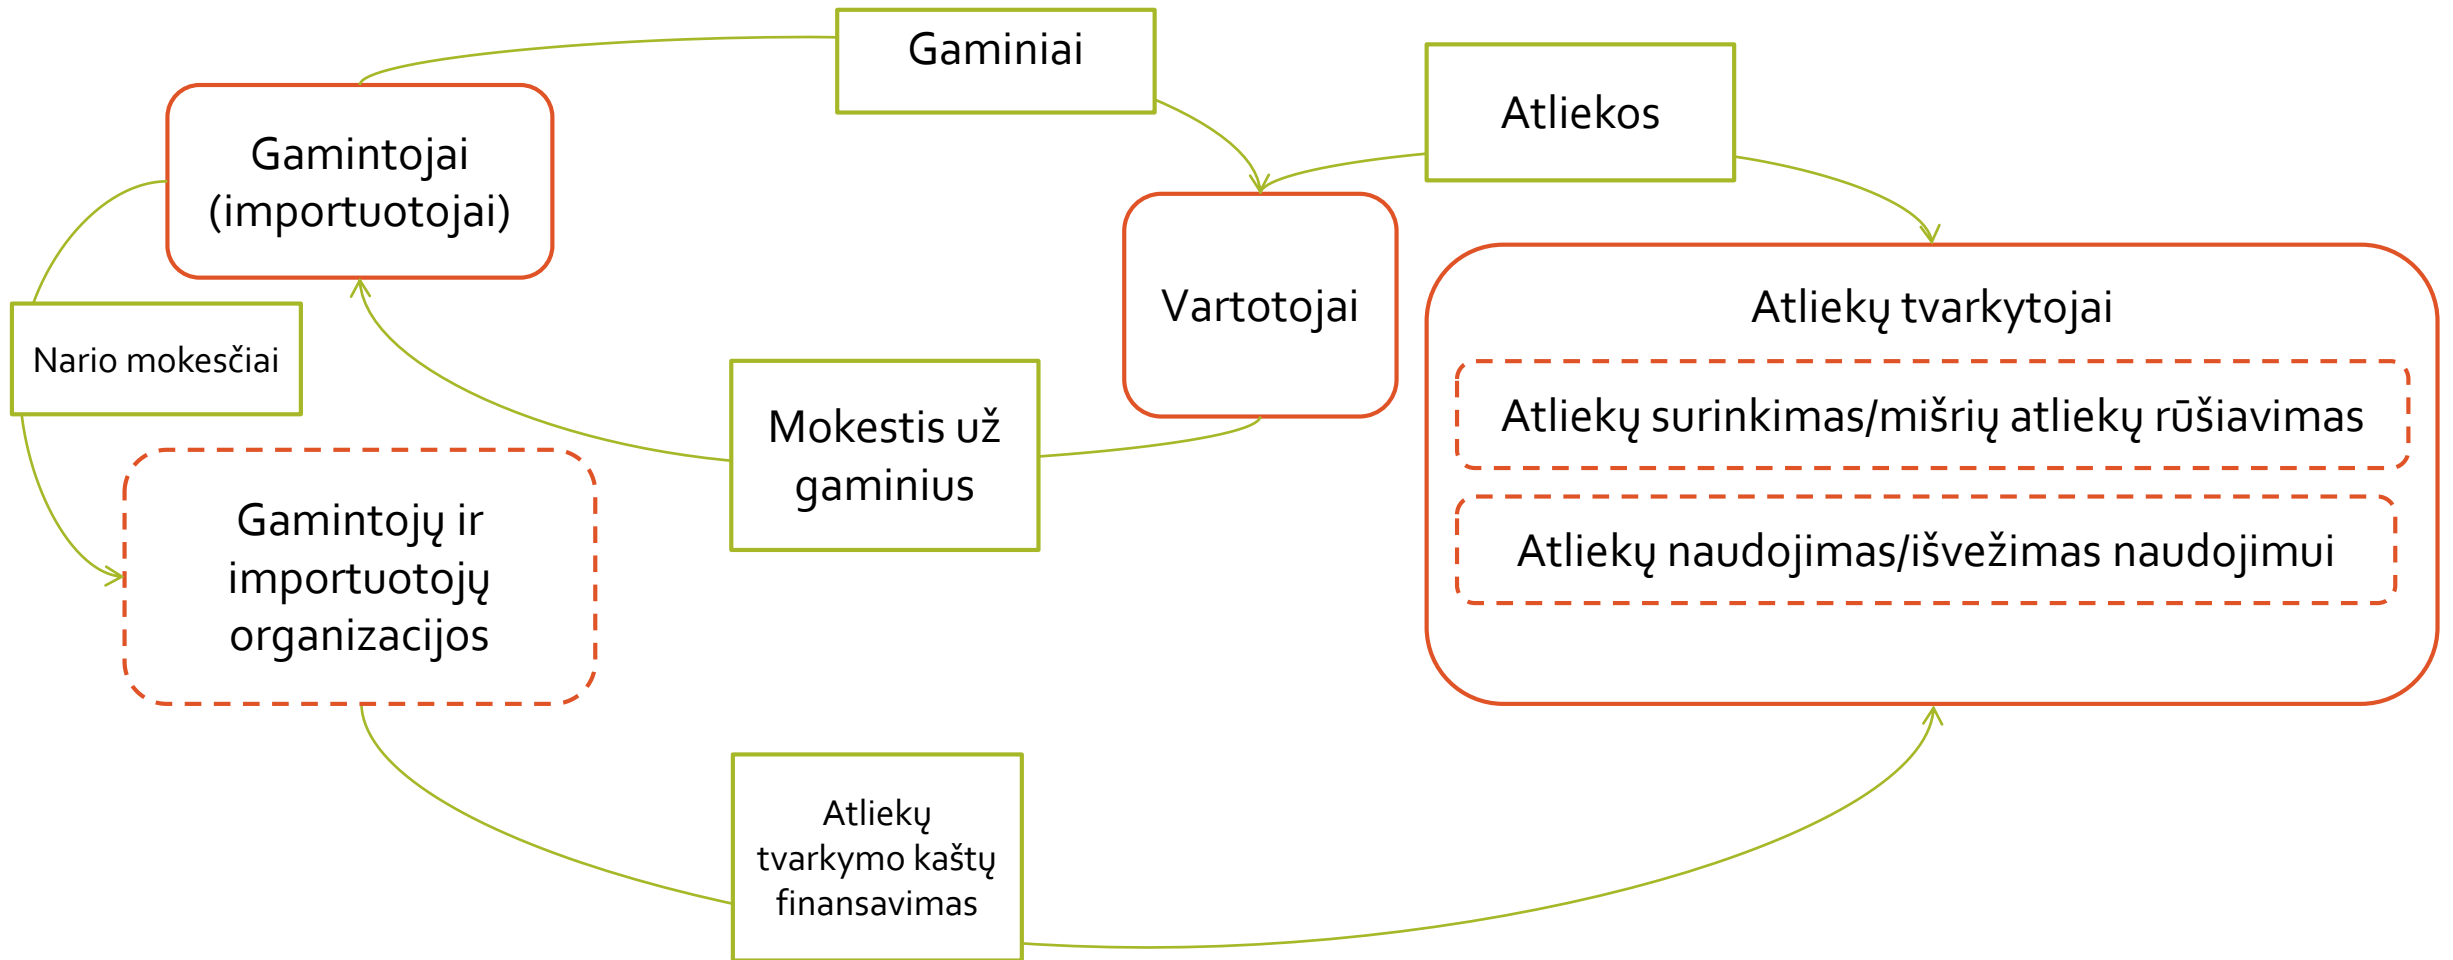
Gaminiai

Atliekos

Gamintojai (importuotojai)

Vartotojai

Atliekų tvarkytojai

Atliekų surinkimas/mišrių atliekų rūšiavimas

Atliekų naudojimas/išvežimas naudojimui

Nario mokesčiai

Mokestis už gaminius

Gamintojų ir importuotojų organizacijos

Atliekų tvarkymo kaštų finansavimas